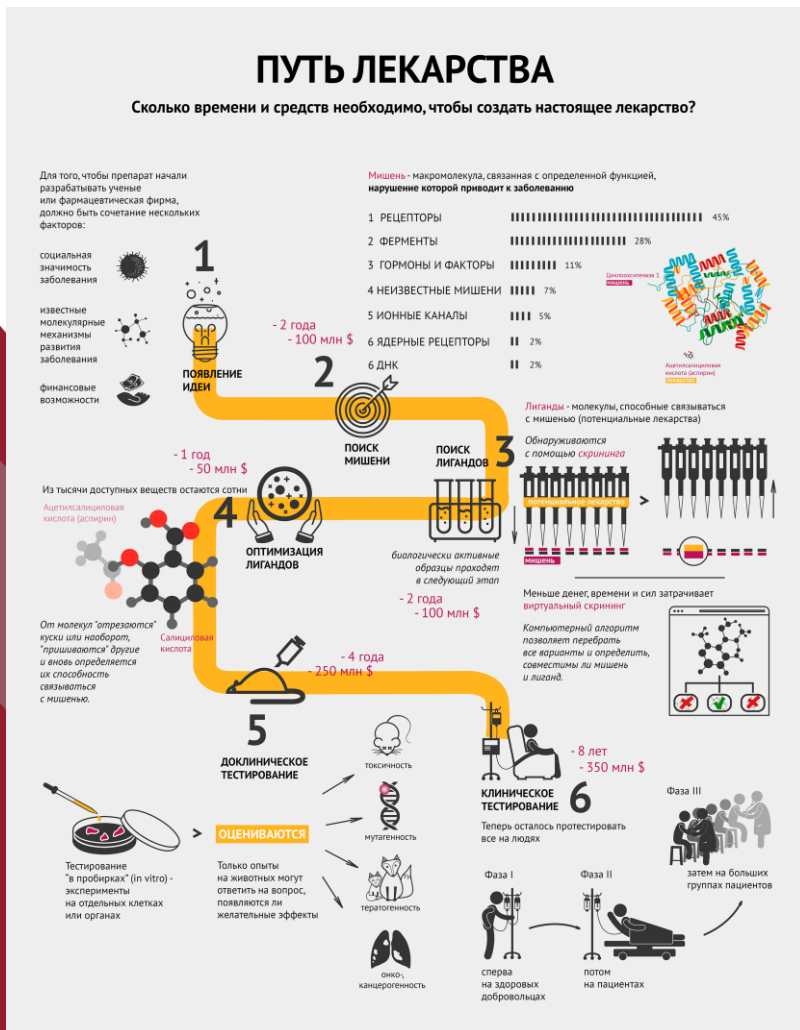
ПУТЬ ЛЕКАРСТВА

Сколько времени и средств необходимо, чтобы создать настоящее лекарство?

Для того, чтобы препарат начали разрабатывать ученые или фармацевтическая фирма, должно быть сочетание нескольких факторов:

социальная значимость заболевания

известные молекулярные механизмы развития заболевания

финансовые возможности

1

ПОЯВЛЕНИЕ ИДЕИ

- 2 года
- 100 млн $

Мишень - макромолекула, связанная с определенной функцией, нарушение которой приводит к заболеванию

1 РЕЦЕПТОРЫ 45%
2 ФЕРМЕНТЫ 28%
3 ГОРМОНЫ И ФАКТОРЫ 11%
4 НЕИЗВЕСТНЫЕ МИШЕНИ 7%
5 ИОННЫЕ КАНАЛЫ 5%
6 ЯДЕРНЫЕ РЕЦЕПТОРЫ 2%
6 ДНК 2%

Циклооксигеназа 1
мишень

Ацетилсалициловая кислота (аспирин)
лекарство

2

ПОИСК МИШЕНИ

ПОИСК ЛИГАНДОВ

3

Лиганды - молекулы, способные связываться с мишенью (потенциальные лекарства)

Обнаруживаются с помощью скрининга

потенциальное лекарство

мишень

биологически активные образцы проходят в следующий этап

- 2 года
- 100 млн $

Меньше денег, времени и сил затрачивает виртуальный скрининг

Компьютерный алгоритм позволяет перебрать все варианты и определить, совместимы ли мишень и лиганд.

- 1 год
- 50 млн $

Из тысячи доступных веществ остаются сотни

Ацетилсалициловая кислота (аспирин)

4

ОПТИМИЗАЦИЯ ЛИГАНДОВ

От молекул "отрезаются" куски или наоборот, "пришиваются" другие и вновь определяется их способность связываться с мишенью.

Салициловая кислота

- 4 года
- 250 млн $

5

ДОКЛИНИЧЕСКОЕ ТЕСТИРОВАНИЕ

Тестирование "в пробирках" (in vitro) - эксперименты на отдельных клетках или органах

ОЦЕНИВАЮТСЯ

Только опыты на животных могут ответить на вопрос, появляются ли желательные эффекты

токсичность

мутагенность

тератогенность

онко-, канцерогенность

- 8 лет
- 350 млн $

КЛИНИЧЕСКОЕ ТЕСТИРОВАНИЕ

6

Теперь осталось протестировать все на людях

Фаза I
сперва на здоровых добровольцах

Фаза II
потом на пациентах

Фаза III
затем на больших группах пациентов